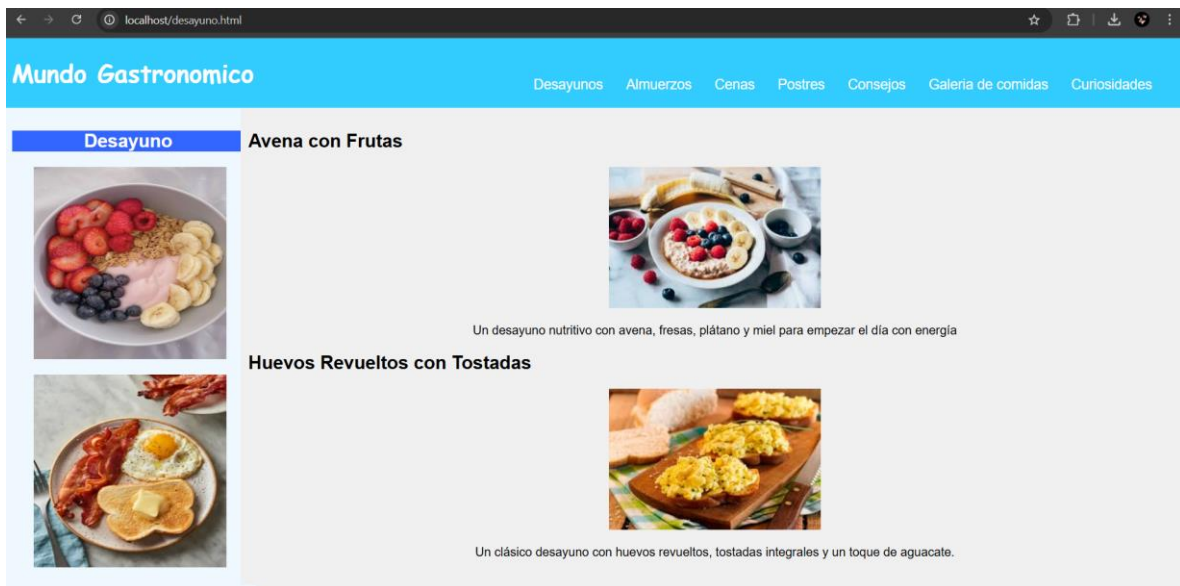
localhost/desayuno.html

Mundo Gastronomico

Desayunos Almuerzos Cenas Postres Consejos Galeria de comidas Curiosidades

Desayuno

Avena con Frutas

Un desayuno nutritivo con avena, fresas, plátano y miel para empezar el día con energía

Huevos Revueltos con Tostadas

Un clásico desayuno con huevos revueltos, tostadas integrales y un toque de aguacate.